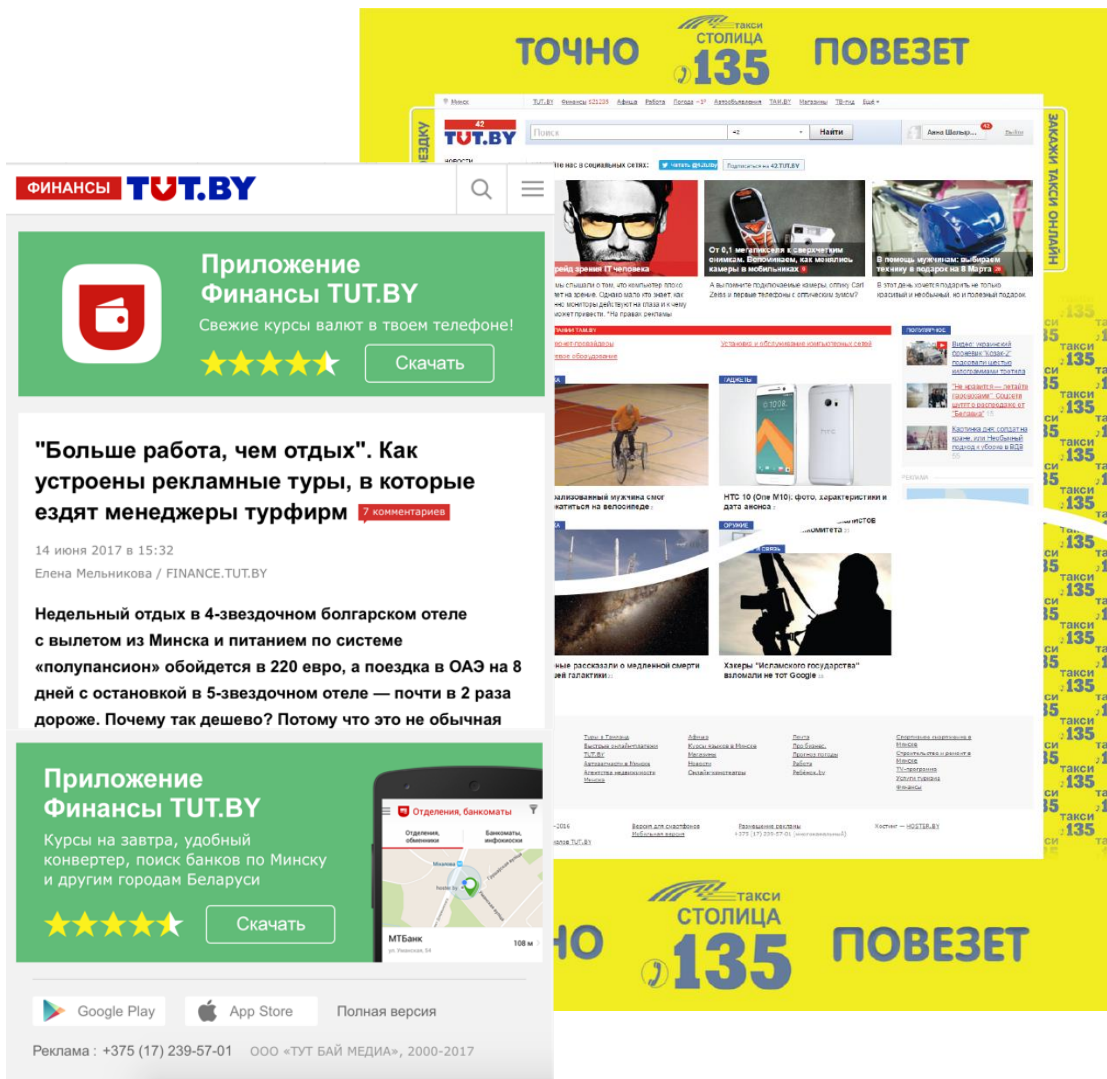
ТОЧНО такси СТОЛИЦА 135 ПОВЕЗЕТ

ФИНАНСЫ TUT.BY

Приложение Финансы TUT.BY
Свежие курсы валют в твоем телефоне!
Скачать

"Больше работа, чем отдых". Как устроены рекламные туры, в которые ездят менеджеры турфирм 7 комментариев

14 июня 2017 в 15:32
Елена Мельникова / FINANCE.TUT.BY

Недельный отдых в 4-звездочном болгарском отеле с вылетом из Минска и питанием по системе «полупансион» обойдется в 220 евро, а поездка в ОАЭ на 8 дней с остановкой в 5-звездочном отеле — почти в 2 раза дороже. Почему так дешево? Потому что это не обычная

Приложение Финансы TUT.BY
Курсы на завтра, удобный конвертер, поиск банков по Минску и другим городам Беларуси
Скачать

Отделения, банкоматы
Отделения, обменники
Банкоматы, инфокиоски
МТБанк
108 м

Google Play
App Store
Полная версия

Реклама : +375 (17) 239-57-01 ООО «ТУТ БАЙ МЕДИА», 2000-2017

Минск TUT.BY Финансы Афиша Работа Погода Автообъявления TAM.BY Магазины TB-гид Ещё
42 TUT.BY
Поиск
Найти
Анна Шульр...
Выйти

ЗАКАЖИ ТАКСИ ОНЛАЙН

От 0,1 мегапикселя к сверхчетким снимкам. Вспоминаем, как менялись камеры в мобильниках
В помощь мужчинам: выбираем технику в подарок на 8 Марта

ГАДЖЕТЫ
HTC 10 (One M10): фото, характеристики и дата анонса

Хакеры "Исламского государства" взломали не тот Google

ТОЧНО такси СТОЛИЦА 135 ПОВЕЗЕТ